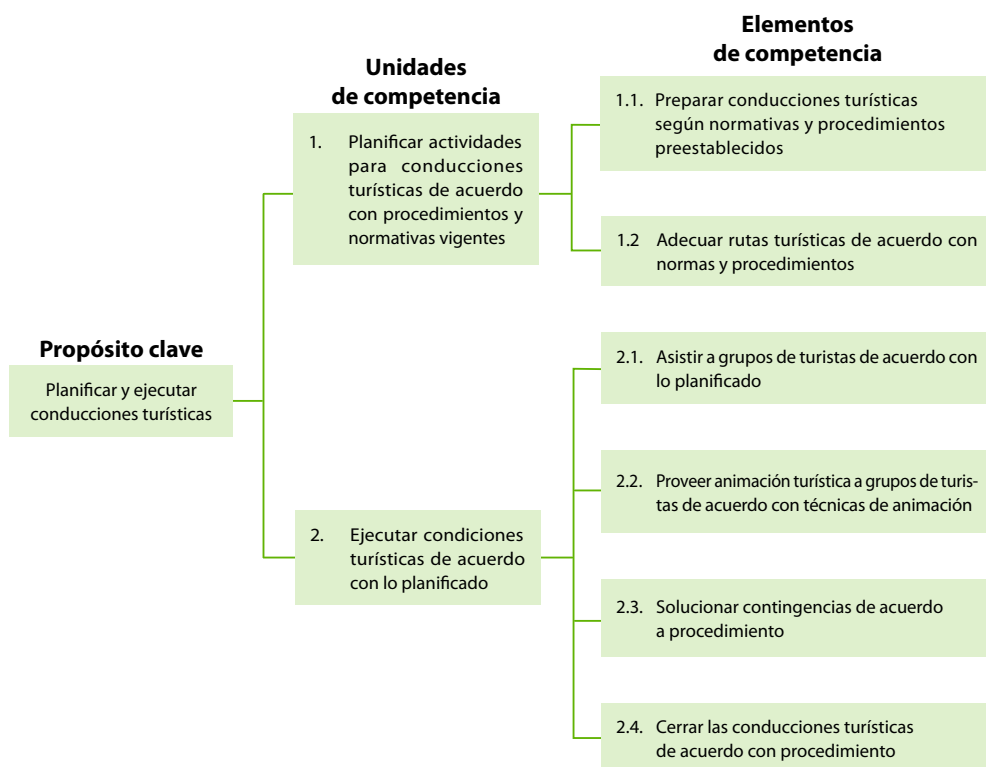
Propósito clave

Planificar y ejecutar conducciones turísticas

Unidades de competencia

1. Planificar actividades para conducciones turísticas de acuerdo con procedimientos y normativas vigentes

2. Ejecutar condiciones turísticas de acuerdo con lo planificado

Elementos de competencia

1.1. Preparar conducciones turísticas según normativas y procedimientos preestablecidos

1.2 Adecuar rutas turísticas de acuerdo con normas y procedimientos

2.1. Asistir a grupos de turistas de acuerdo con lo planificado

2.2. Proveer animación turística a grupos de turistas de acuerdo con técnicas de animación

2.3. Solucionar contingencias de acuerdo a procedimiento

2.4. Cerrar las conducciones turísticas de acuerdo con procedimiento